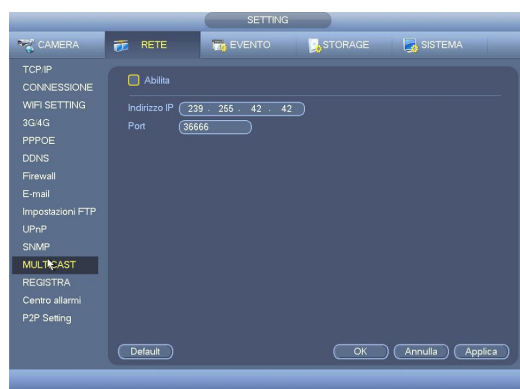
SETTING

CAMERA
RETE
EVENTO
STORAGE
SISTEMA

TCP/IP
CONNESSIONE
WIFI SETTING
3G/4G
PPPOE
DDNS
Firewall
E-mail
Impostazioni FTP
UPnP
SNMP
MULTICAST
REGISTRA
Centro allarmi
P2P Setting

Abilita

Indirizzo IP 239 . 255 . 42 . 42
Port 36666

Default
OK
Annulla
Applica